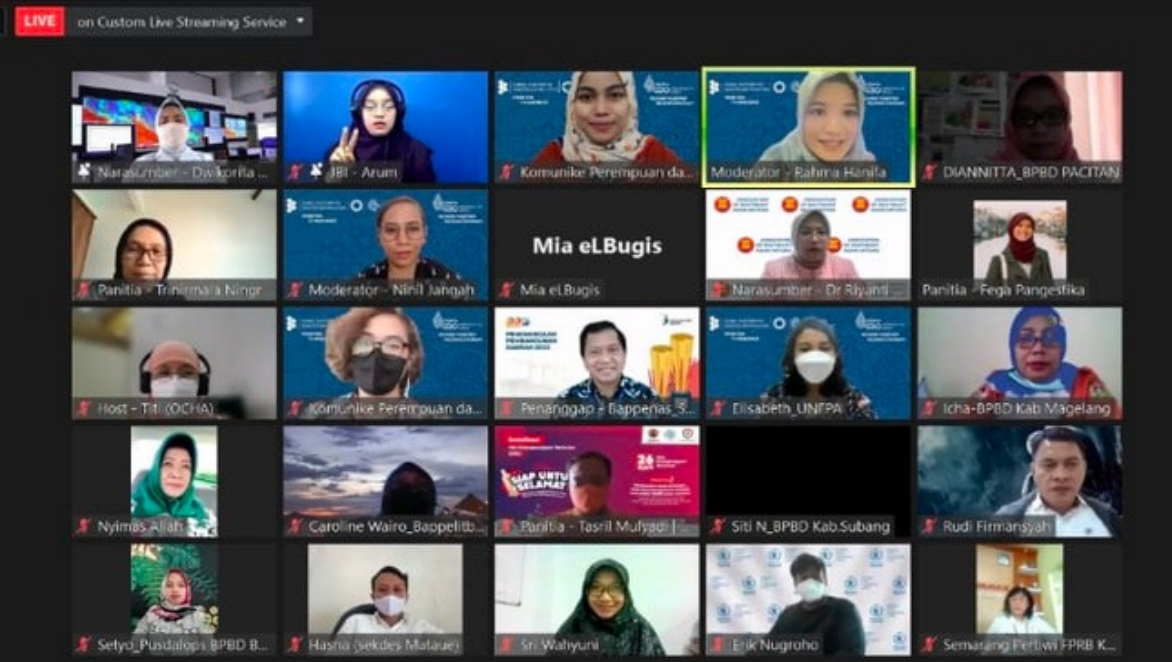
LIVE on Custom Live Streaming Service

Narasumber - Dwikorita ...
JBI - Arum
Komunike Perempuan da...
Moderator - Rahma Hanifa
DIANNITTA_BPBD PACITAN

Panitia - Trinirmala Ningr...
Moderator - Nini Jangah
Mia eLBugis
Mia eLBugis
Narasumber - Dr Riyanti ...
Panitia - Fega Pangestika

Host - Titi (OCHA)
Komunike Perempuan da...
PEMBANGUNAN DAERAH 2022
Penanggap - Bappenas_S...
Elisabeth_UNFPA
Icha-BPBD Kab Magelang

Nyimas Aliah
Caroline Wairo_Bappelitb...
SIAP UNTUK SELAMAT
Panitia - Tasril Mulyadi
Siti N_BPBD Kab.Subang
Rudi Firmansyah

Setyo_Pusdalops BPBD B...
Hasna (sekdes Malaue)
Sri Wahyuni
Erik Nugroho
Semarang Pertiwi FPRB K...